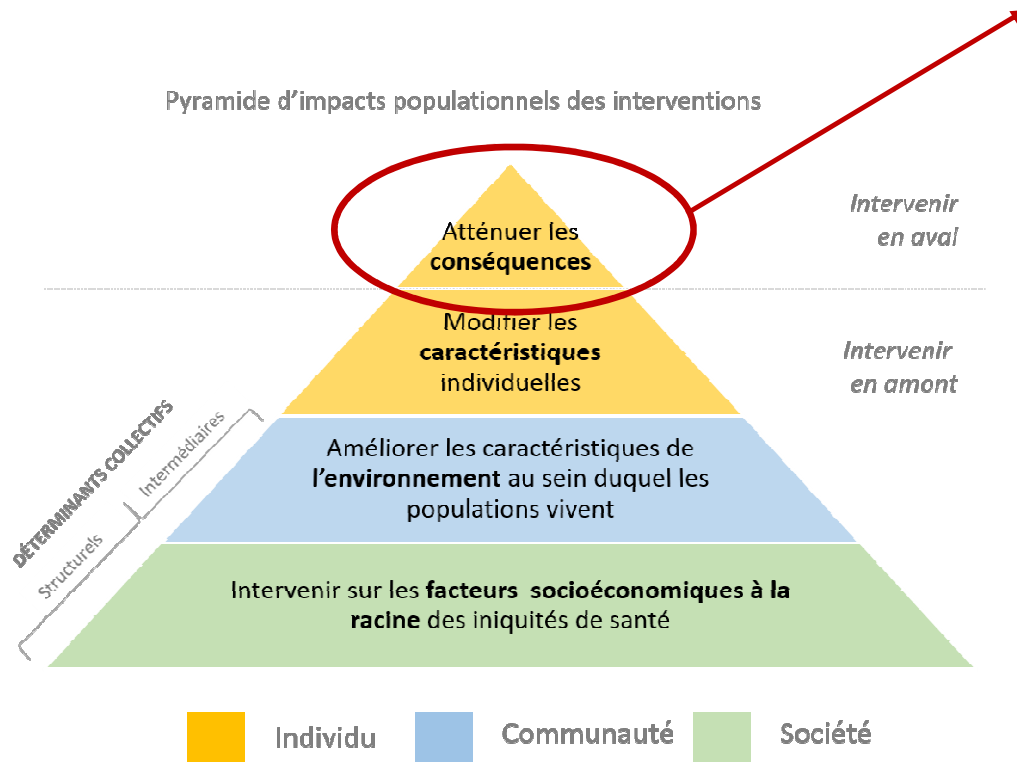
Pyramide d'impacts populationnels des interventions

Atténuer les **conséquences**

Intervenir en aval

Modifier les **caractéristiques** individuelles

Intervenir en amont

DÉTERMINANTS COLLECTIFS

Intermédiaires

Structurels

Améliorer les caractéristiques de l'**environnement** au sein duquel les populations vivent

Intervenir sur les **facteurs socioéconomiques à la racine** des iniquités de santé

Individu

Communauté

Société